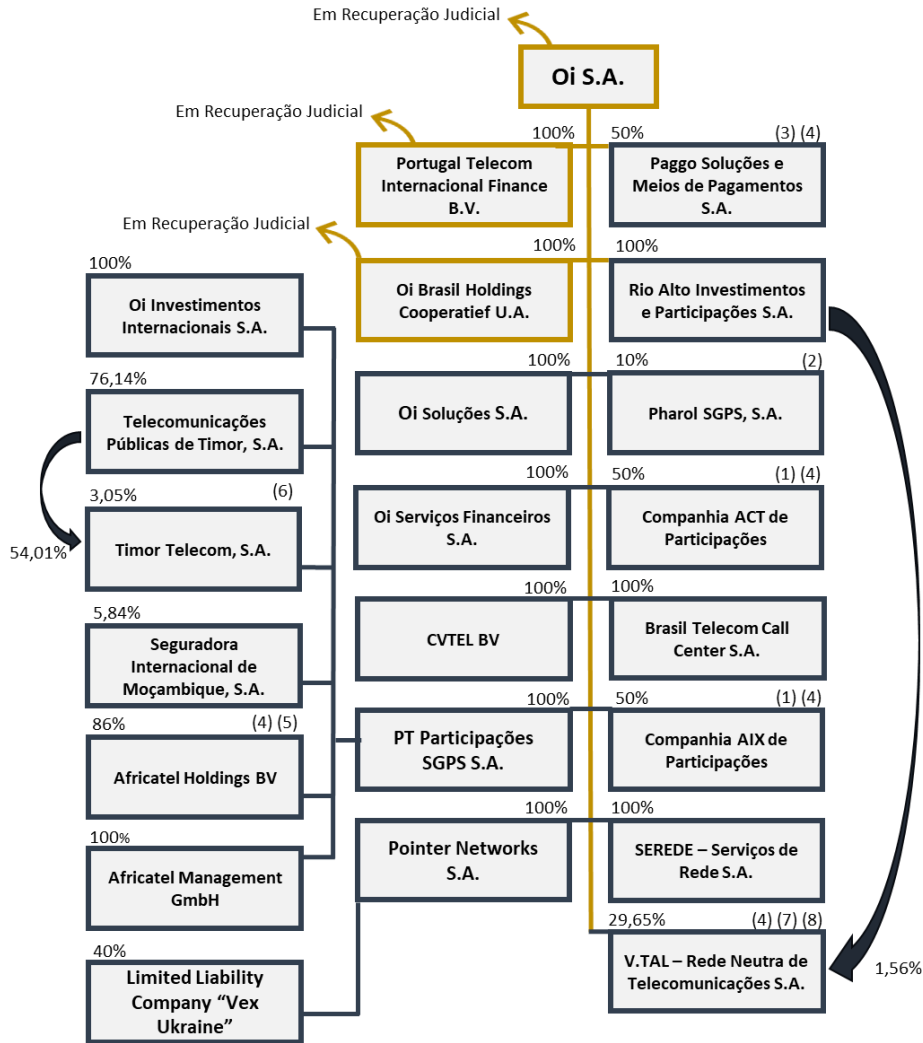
Em Recuperação Judicial

Oi S.A.

Em Recuperação Judicial

100%
Portugal Telecom Internacional Finance B.V.

50% (3) (4)
Paggo Soluções e Meios de Pagamentos S.A.

Em Recuperação Judicial

100%
Oi Brasil Holdings Cooperatief U.A.

100%
Rio Alto Investimentos e Participações S.A.

100%
Oi Investimentos Internacionais S.A.

100%
Oi Soluções S.A.

10% (2)
Pharol SGPS, S.A.

76,14%
Telecomunicações Públicas de Timor, S.A.

3,05% (6)
Timor Telecom, S.A.

54,01%

100%
Oi Serviços Financeiros S.A.

50% (1) (4)
Companhia ACT de Participações

5,84%
Seguradora Internacional de Moçambique, S.A.

100%
CVTEL BV

100%
Brasil Telecom Call Center S.A.

86% (4) (5)
Africatel Holdings BV

100%
PT Participações SGPS S.A.

50% (1) (4)
Companhia AIX de Participações

100%
Africatel Management GmbH

100%
Pointer Networks S.A.

100%
SEREDE – Serviços de Rede S.A.

40%
Limited Liability Company “Vex Ukraine”

29,65% (4) (7) (8)
V.TAL – Rede Neutra de Telecomunicações S.A.

1,56%